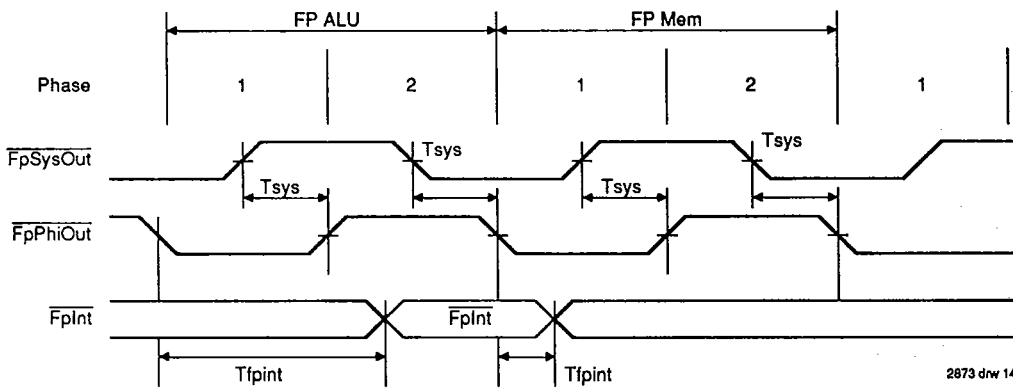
FP ALU

FP Mem

Phase

1

2

1

2

1

$\overline{\text{FpSysOut}}$

Tsys

Tsys

Tsys

Tsys

$\overline{\text{FpPhiOut}}$

$\overline{\text{FpInt}}$

$\overline{\text{FpInt}}$

Tfpint

Tfpint

2873 drw 14